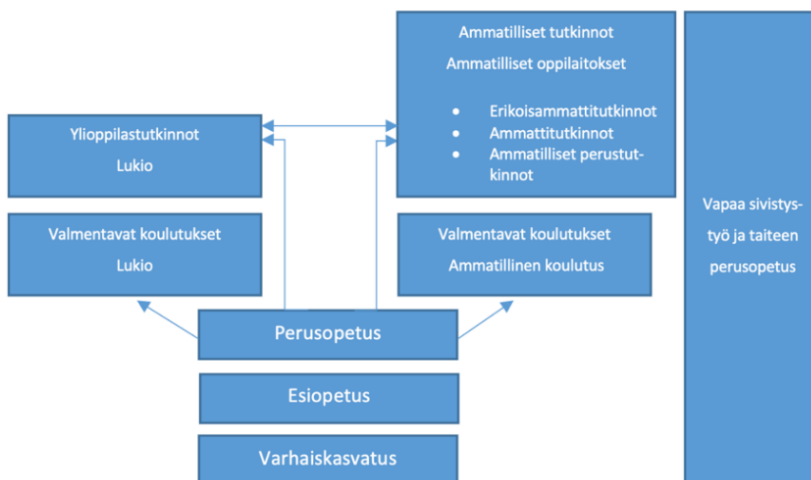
Ammatilliset tutkinnot

Ammatilliset oppilaitokset

- Erikoisammattitutkinnot
- Ammattitutkinnot
- Ammatilliset perustutkinnot

Ylioppilastutkinnot

Lukio

Valmentavat koulutukset

Lukio

Valmentavat koulutukset

Ammatillinen koulutus

Vapaa sivistystyö ja taiteen perusopetus

Perusopetus

Esiopetus

Varhaiskasvatus